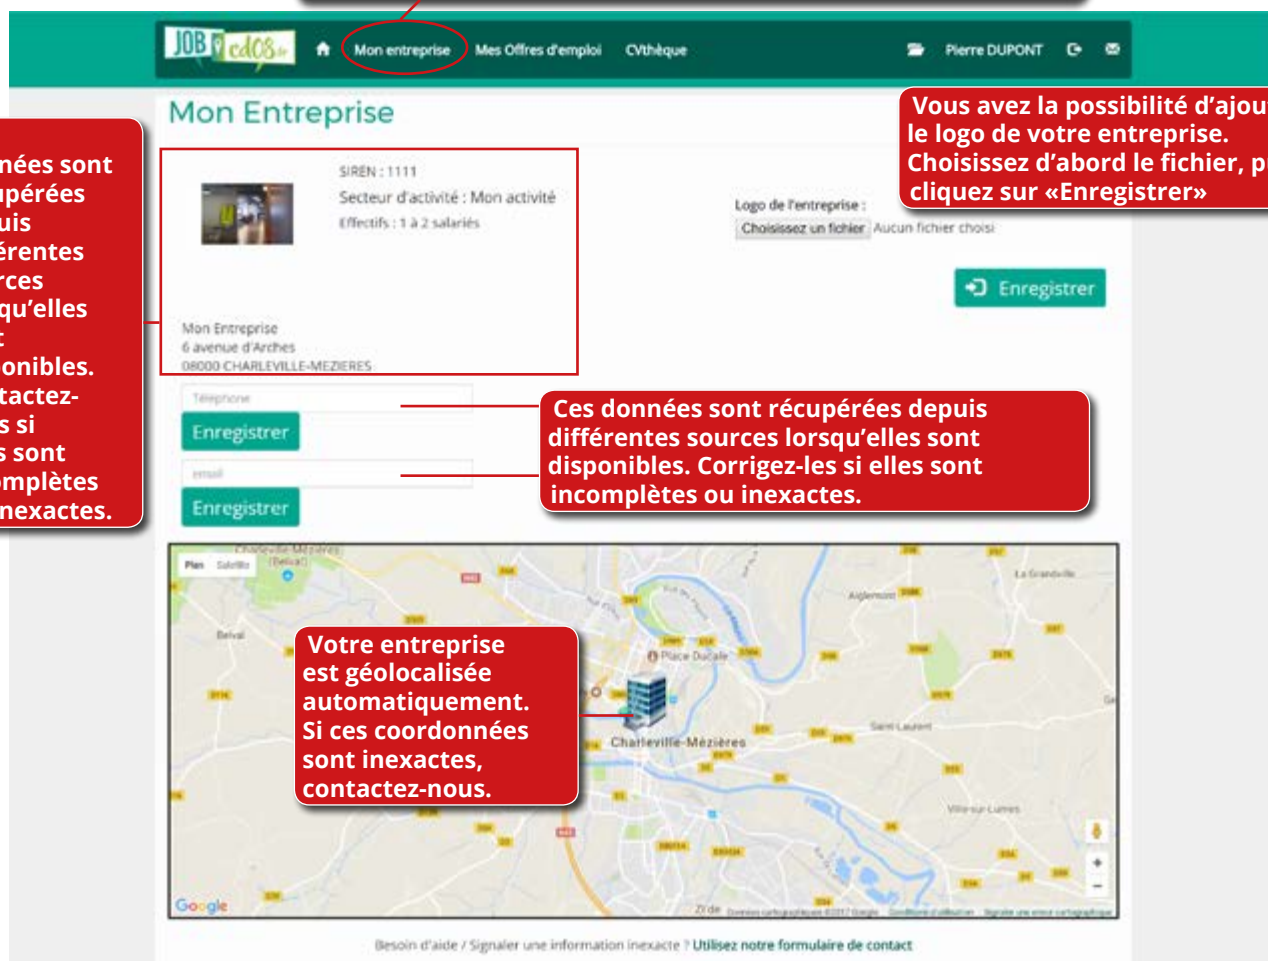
JOB cd08

Mon entreprise Mes Offres d'emploi CVthèque Pierre DUPONT

Mon Entreprise

nées sont upérées uis érentes rces qu'elles t onibles. tactez- s si s sont omplètes nexactes.

SIREN : 1111
Secteur d'activité : Mon activité
Effectifs : 1 à 2 salariés

Mon Entreprise
6 avenue d'Arches
08000 CHARLEVILLE-MEZIERES

Vous avez la possibilité d'ajou le logo de votre entreprise. Choisissez d'abord le fichier, p cliquez sur «Enregistrer»

Logo de l'entreprise :
Choisissez un fichier Aucun fichier choisi

Enregistrer

Téléphone
Enregistrer
email
Enregistrer

Ces données sont récupérées depuis différentes sources lorsqu'elles sont disponibles. Corrigez-les si elles sont incomplètes ou inexactes.

Plan Satellite

Votre entreprise est géolocalisée automatiquement. Si ces coordonnées sont inexactes, contactez-nous.

Place Ducale
Charleville-Mézières
Belval
Aiglemont
La Grandville
Saint-Laurent
Villers-sur-Lumes

Google

Besoin d'aide / Signaler une information inexacte ? Utilisez notre formulaire de contact